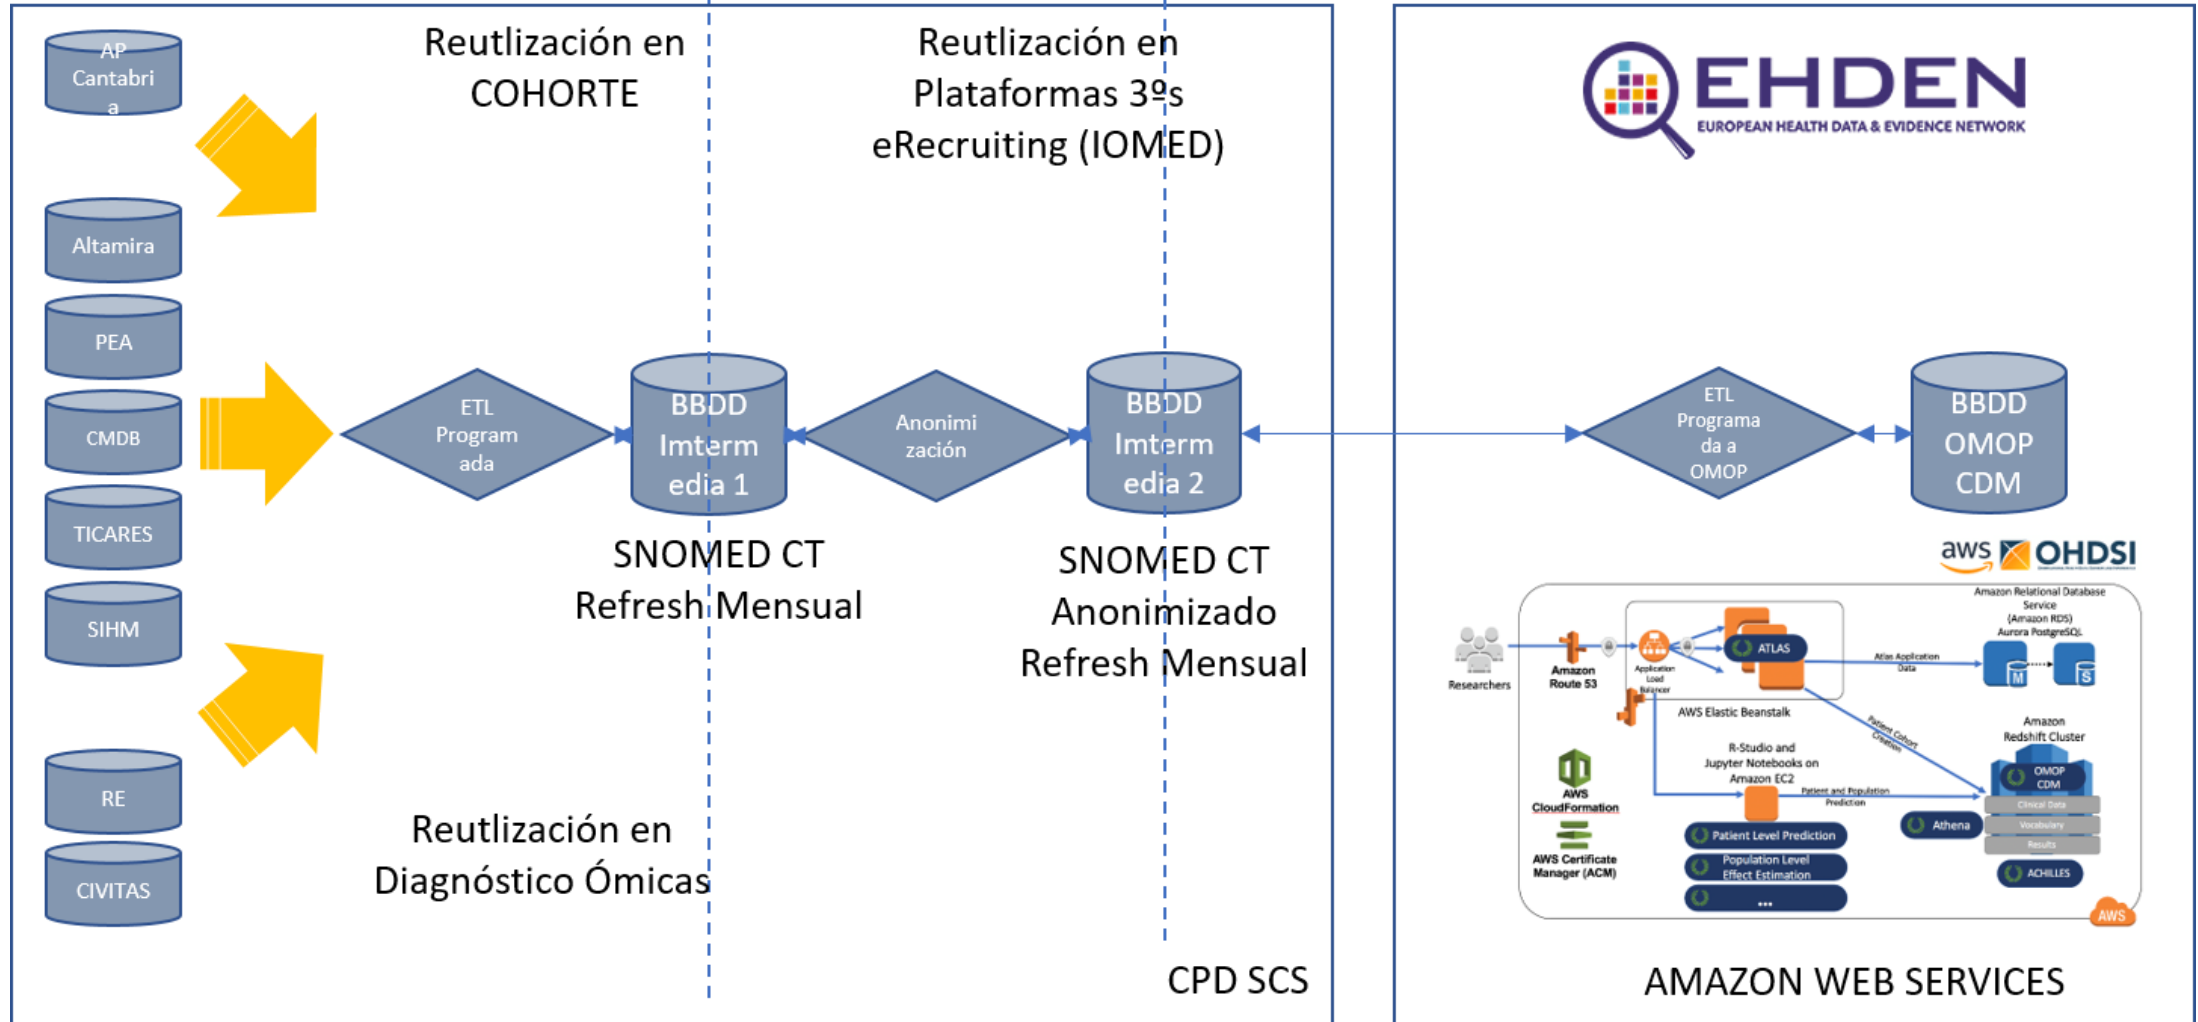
AP Cantabria

Altamira

PEA

CMDB

TICARES

SIHM

RE

CIVITAS

Reutlización en COHORTE

Reutlización en Plataformas 3ºs eRecruiting (IOMED)

ETL Programada

BBDD Imtermedia 1

Anonimización

BBDD Imtermedia 2

SNOMED CT Refresh Mensual

SNOMED CT Anonimizado Refresh Mensual

Reutlización en Diagnóstico Ómicas

CPD SCS

EHDEN
EUROPEAN HEALTH DATA & EVIDENCE NETWORK

ETL Programada a OMOP

BBDD OMOP CDM

aws OHDSI

Researchers

Amazon Route 53

Application Load Balancer

ATLAS

AWS Elastic Beanstalk

Atlas Application Data

Amazon Relational Database Service (Amazon RDS) Aurora PostgreSQL

M

S

Patient Cohort Creation

Amazon Redshift Cluster

OMOP CDM

Clinical Data

Vocabulary

Results

ACHILLES

R-Studio and Jupyter Notebooks on Amazon EC2

Patient and Population Prediction

AWS CloudFormation

AWS Certificate Manager (ACM)

Patient Level Prediction

Population Level Effect Estimation

...

Athena

AWS

AMAZON WEB SERVICES